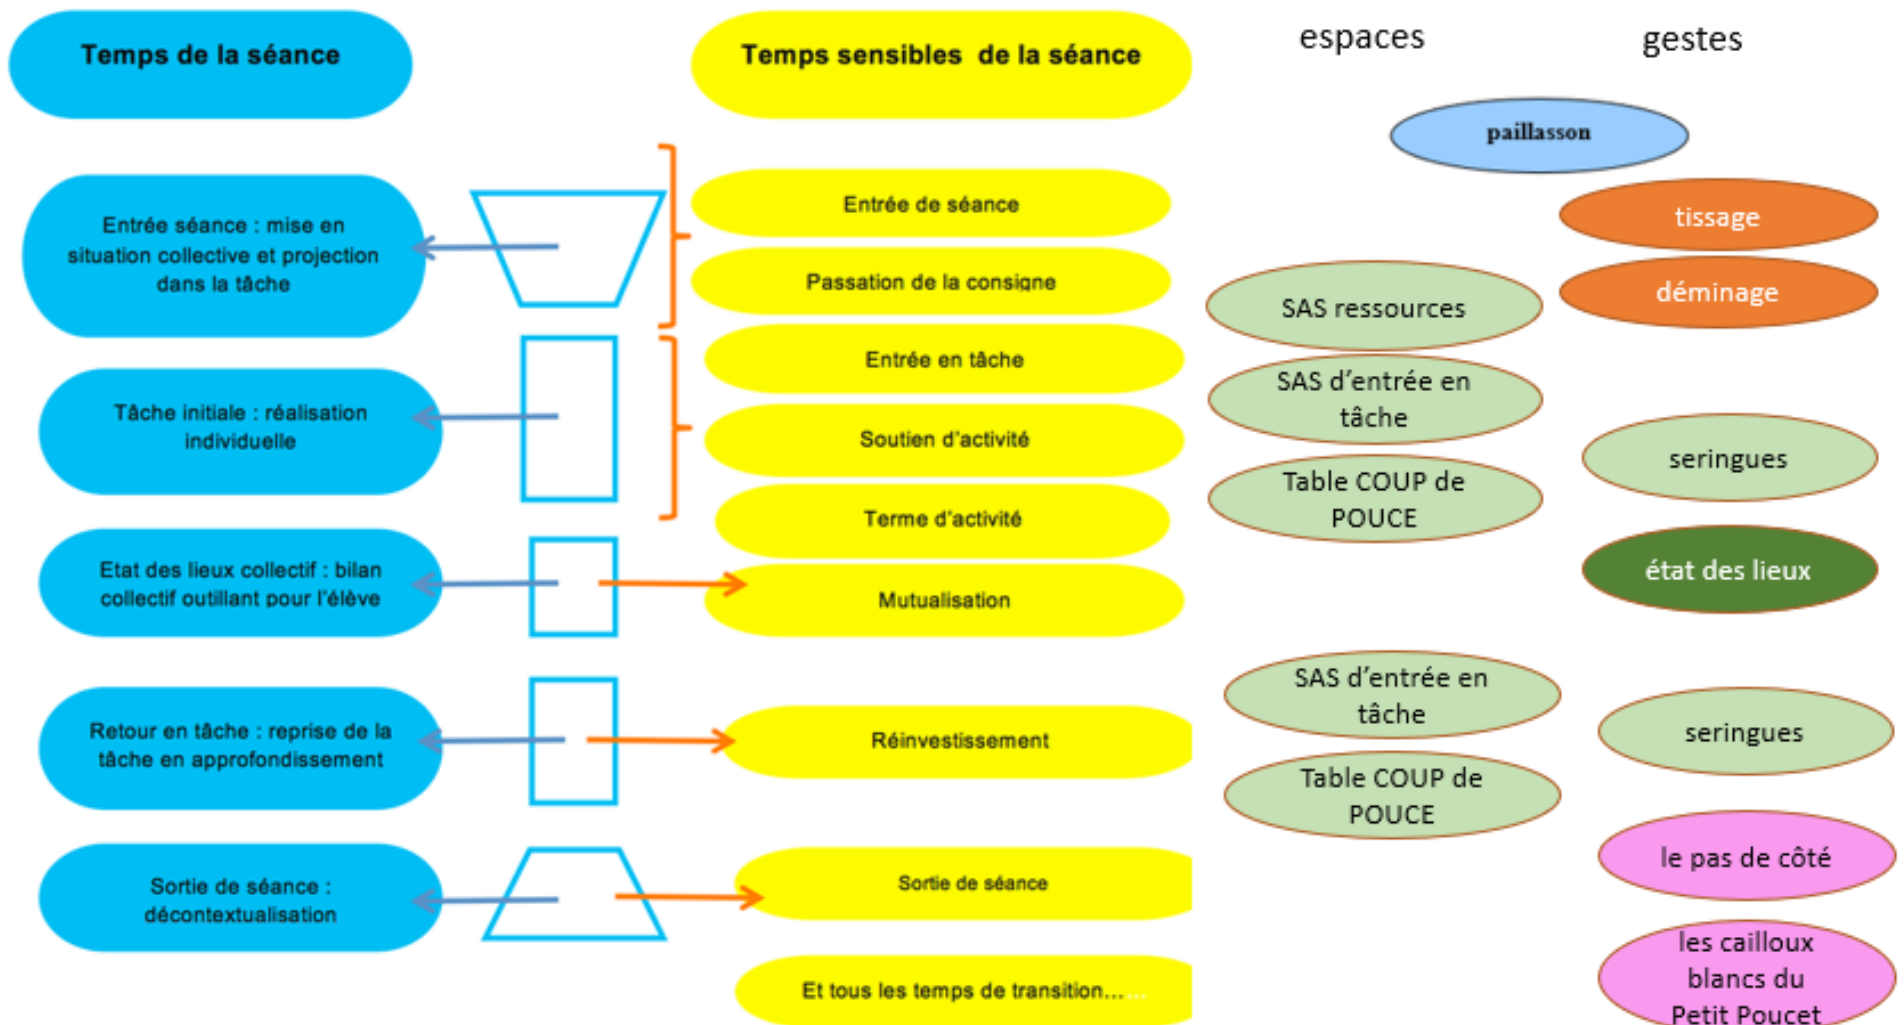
Temps de la séance

Temps sensibles de la séance

espaces

gestes

paillasson

Entrée séance : mise en situation collective et projection dans la tâche

Entrée de séance

tissage

Passation de la consigne

SAS ressources

déminage

Entrée en tâche

SAS d'entrée en tâche

Tâche initiale : réalisation individuelle

Soutien d'activité

seringues

Table COUP de POUCE

Terme d'activité

Etat des lieux collectif : bilan collectif outillant pour l'élève

Mutualisation

état des lieux

SAS d'entrée en tâche

Retour en tâche : reprise de la tâche en approfondissement

Réinvestissement

seringues

Table COUP de POUCE

Sortie de séance : décontextualisation

Sortie de séance

le pas de côté

Et tous les temps de transition…

les cailloux blancs du Petit Poucet